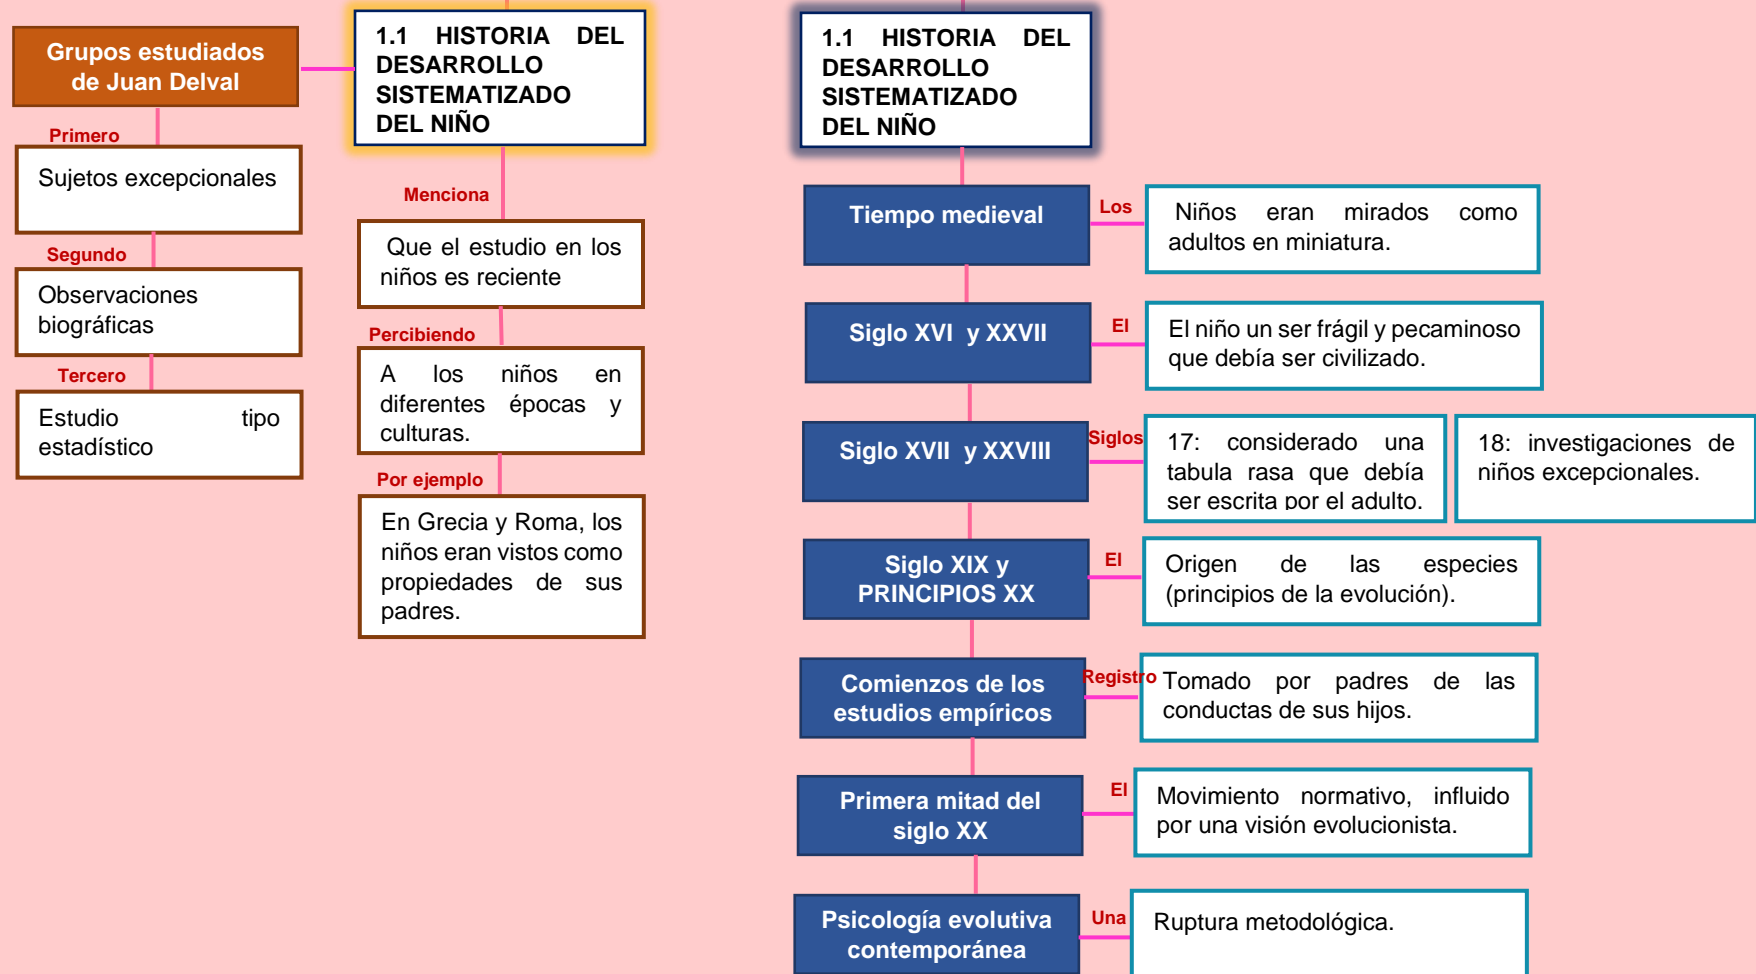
Grupos estudiados de Juan Delval

Primero

Sujetos excepcionales

Segundo

Observaciones biográficas

Tercero

Estudio tipo estadístico

1.1 HISTORIA DEL DESARROLLO SISTEMATIZADO DEL NIÑO

Menciona

Que el estudio en los niños es reciente

Percibiendo

A los niños en diferentes épocas y culturas.

Por ejemplo

En Grecia y Roma, los niños eran vistos como propiedades de sus padres.

1.1 HISTORIA DEL DESARROLLO SISTEMATIZADO DEL NIÑO

Tiempo medieval

Los

Niños eran mirados como adultos en miniatura.

Siglo XVI y XXVII

El

El niño un ser frágil y pecaminoso que debía ser civilizado.

Siglo XVII y XXVIII

Siglos

17: considerado una tabula rasa que debía ser escrita por el adulto.

18: investigaciones de niños excepcionales.

Siglo XIX y PRINCIPIOS XX

El

Origen de las especies (principios de la evolución).

Comienzos de los estudios empíricos

Registro

Tomado por padres de las conductas de sus hijos.

Primera mitad del siglo XX

El

Movimiento normativo, influido por una visión evolucionista.

Psicología evolutiva contemporánea

Una

Ruptura metodológica.